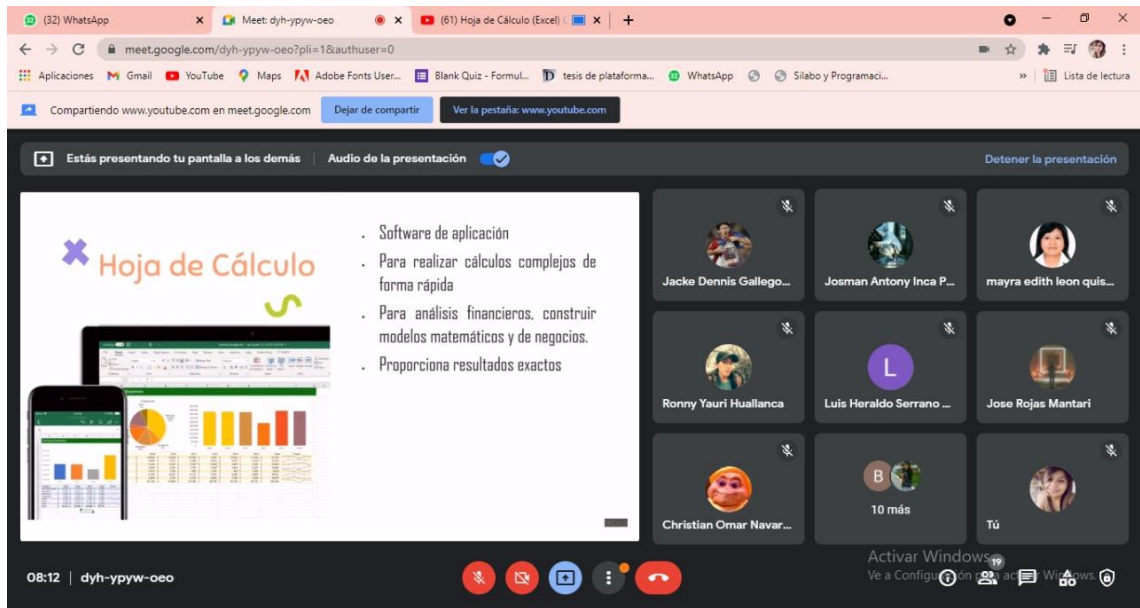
(32) WhatsApp
Meet: dyh-ypyw-oeo
(61) Hoja de Cálculo (Excel)
meet.google.com/dyh-ypyw-oeo?pli=1&authuser=0
Aplicaciones Gmail YouTube Maps Adobe Fonts User... Blank Quiz - Formul... tesis de plataforma... WhatsApp Silabo y Programaci... Lista de lectura
Compartiendo www.youtube.com en meet.google.com Dejar de compartir Ver la pestaña: www.youtube.com
Estás presentando tu pantalla a los demás | Audio de la presentación Detener la presentación

Hoja de Cálculo

. Software de aplicación
. Para realizar cálculos complejos de forma rápida
. Para análisis financieros, construir modelos matemáticos y de negocios.
. Proporciona resultados exactos

Jacke Dennis Gallego...
Josman Antony Inca P...
mayra edith leon quis...
Ronny Yauri Huallanca
L
Luis Heraldo Serrano ...
Jose Rojas Mantari
Christian Omar Navar...
B
10 más
Tú

Activar Windows
Ve a Configuración para activar Windows.
19
08:12 | dyh-ypyw-oeo